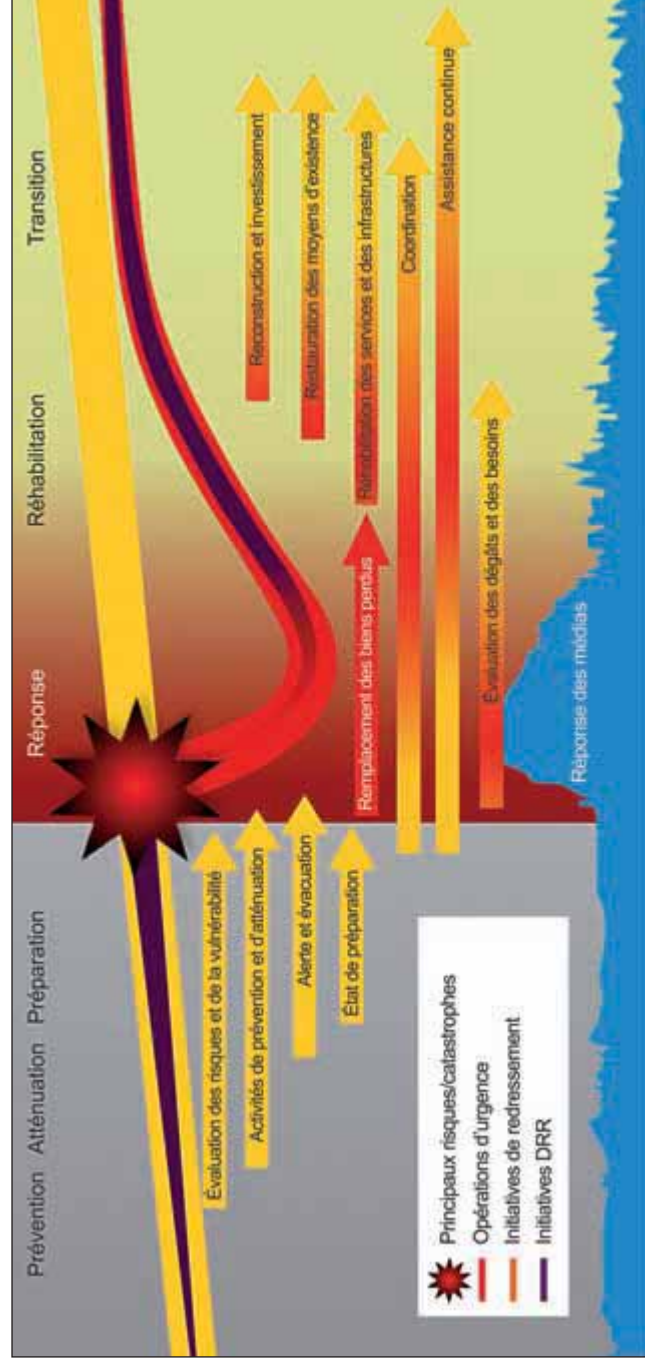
Prévention Atténuation Préparation

Réponse

Réhabilitation

Transition

Évaluation des risques et de la vulnérabilité

Activités de prévention et d'atténuation

Alerte et évacuation

État de préparation

Remplacement des biens perdus

Réhabilitation des services et des infrastructures

Restauration des moyens d'existence

Reconstruction et investissement

Coordination

Assistance continue

Évaluation des dégâts et des besoins

Réponse des médias

Principaux risques/catastrophes
Opérations d'urgence
Initiatives de redressement
Initiatives DRR